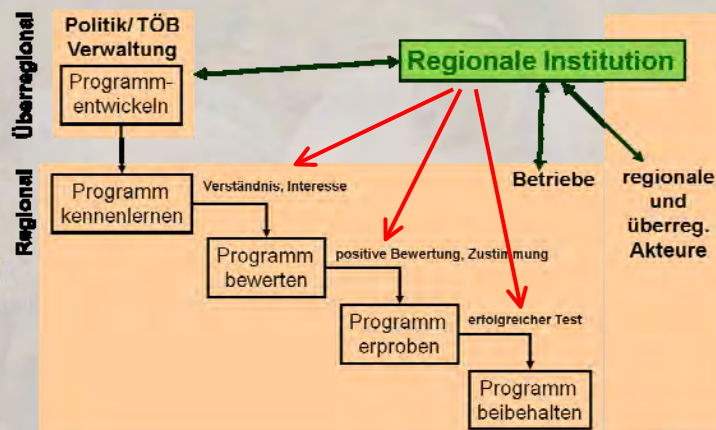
Überregional

Politik/ TÖB Verwaltung

Programm-entwickeln

Regionale Institution

Regional

Programm kennenlernen

Verständnis, Interesse

Betriebe

regionale und überreg. Akteure

Programm bewerten

positive Bewertung, Zustimmung

Programm erproben

erfolgreicher Test

Programm beibehalten